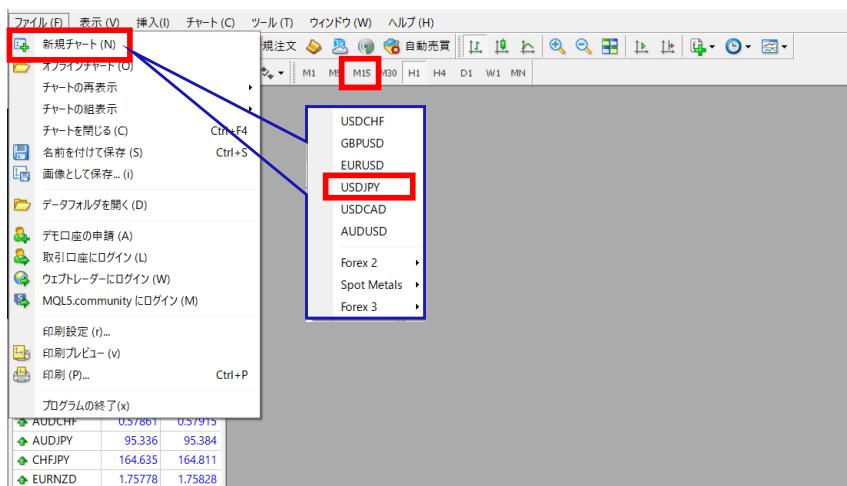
ファイル (F) 表示 (V) 挿入 (I) チャート (C) ツール (T) ウィンドウ (W) ヘルプ (H)

規注文 自動売買

M1 M5 M15 M30 H1 H4 D1 W1 MN

新規チャート (N)
オフラインチャート (O)
チャートの再表示
チャートの組表示
チャートを閉じる (C) Ctrl+F4
名前を付けて保存 (S) Ctrl+S
画像として保存... (i)
データフォルダを開く (D)
デモ口座の申請 (A)
取引口座にログイン (L)
ウェブトレーダーにログイン (W)
MQL5.community にログイン (M)
印刷設定 (r)...
印刷プレビュー (v)
印刷 (P)... Ctrl+P
プログラムの終了(x)

USDCHF
GBPUSD
EURUSD
USDJPY
USDCAD
AUDUSD
Forex 2
Spot Metals
Forex 3

| AUDCHF | 0.57861 | 0.57915 |
|---|---|---|
| AUDJPY | 95.336 | 95.384 |
| CHFJPY | 164.635 | 164.811 |
| EURNZD | 1.75778 | 1.75828 |